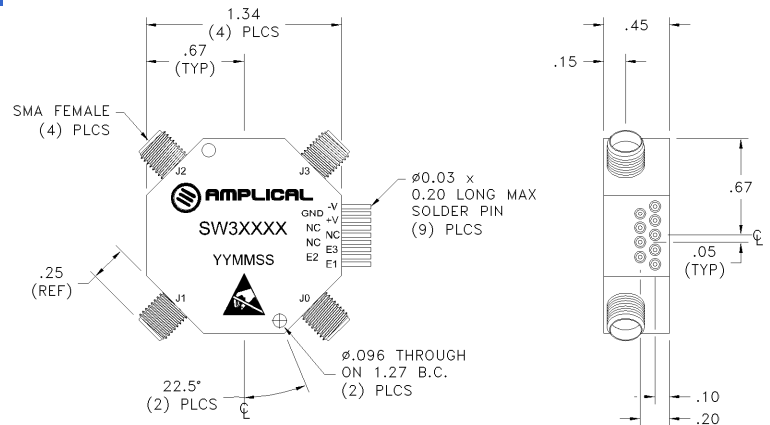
1.34
(4) PLCS
.67
(TYP)
SMA FEMALE
(4) PLCS
J2
J3
AMPLICAL
SW3XXXX
YYMMSS
GND
NC
NC
E2
-V
+V
NC
E3
E1
Ø0.03 x
0.20 LONG MAX
SOLDER PIN
(9) PLCS
.25
(REF)
J1
J0
Ø.096 THROUGH
ON 1.27 B.C.
(2) PLCS
22.5°
(2) PLCS
$\mathrm{C\!\!\!L}$
.45
.15
.67
$\mathrm{C\!\!\!L}$
.05
(TYP)
.10
.20